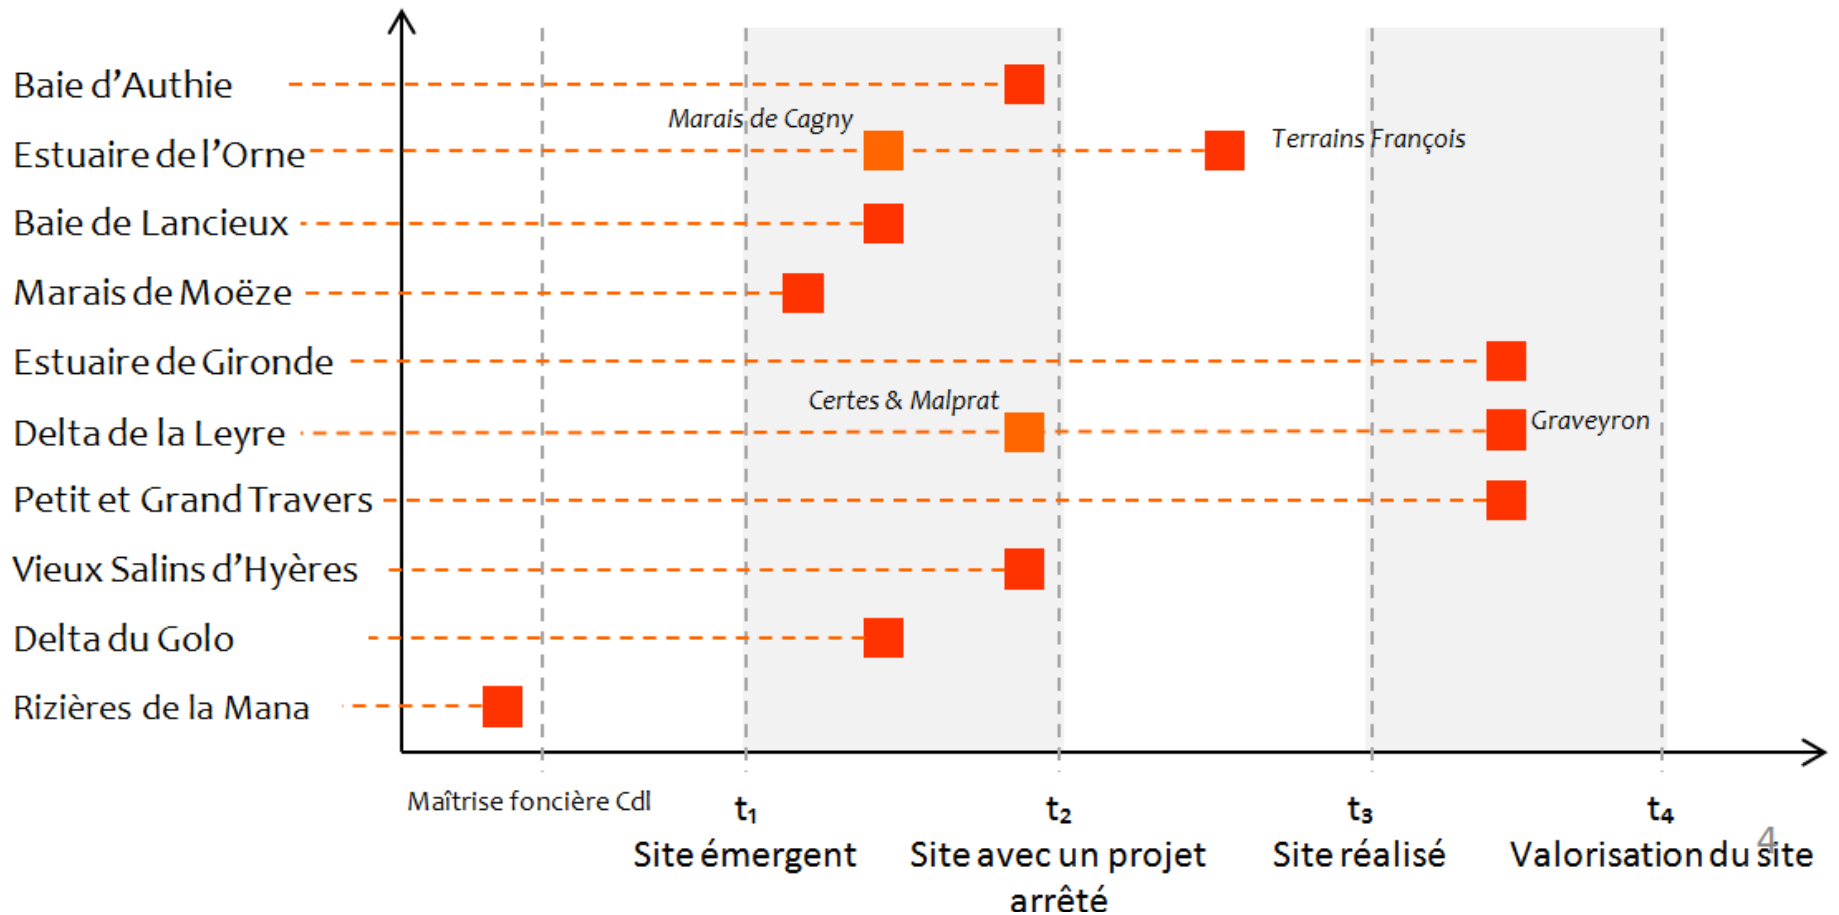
Baie d’Authie

Estuaire de l’Orne

Marais de Cagny

Terrains François

Baie de Lancieux

Marais de Moëze

Estuaire de Gironde

Certes & Malprat

Delta de la Leyre

Graveyron

Petit et Grand Travers

Vieux Salins d’Hyères

Delta du Golo

Rizières de la Mana

Maîtrise foncière Cdl

$t_1$
Site émergent

$t_2$
Site avec un projet arrêté

$t_3$
Site réalisé

$t_4$
Valorisation du site

4